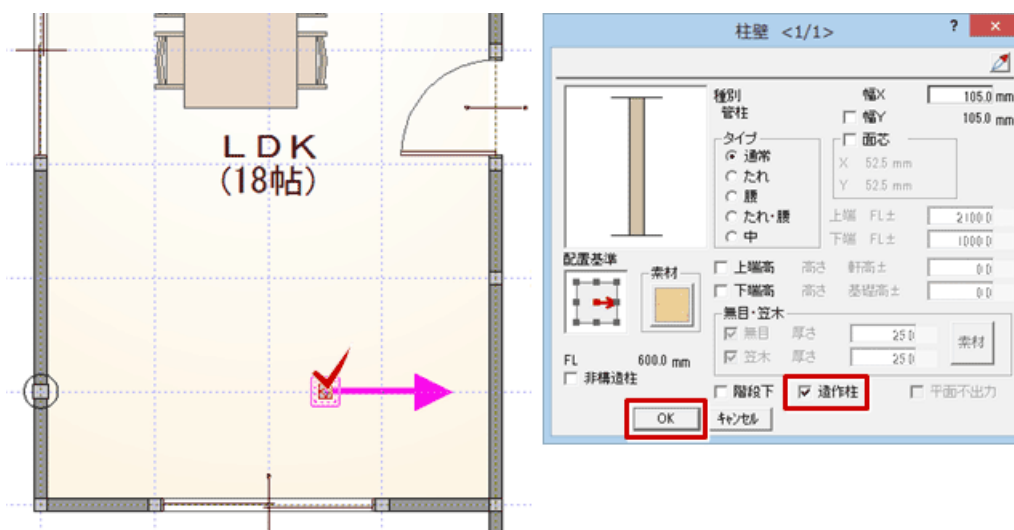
ＬＤＫ
(18帖)

柱壁 <1/1>
? ×

種別
管柱

タイプ
通常
たれ
腰
たれ･腰
中

幅X 105.0 mm
幅Y 105.0 mm
面芯
X 52.5 mm
Y 52.5 mm

上端 FL± 2100.0
下端 FL± 1000.0

配置基準
素材

上端高 高さ 軒高± 0.0
下端高 高さ 基礎高± 0.0

無目･笠木
無目 厚さ 25.0
笠木 厚さ 25.0
素材

FL 600.0 mm
非構造柱

階段下
造作柱
平面不出力

OK
ｷｬﾝｾﾙ